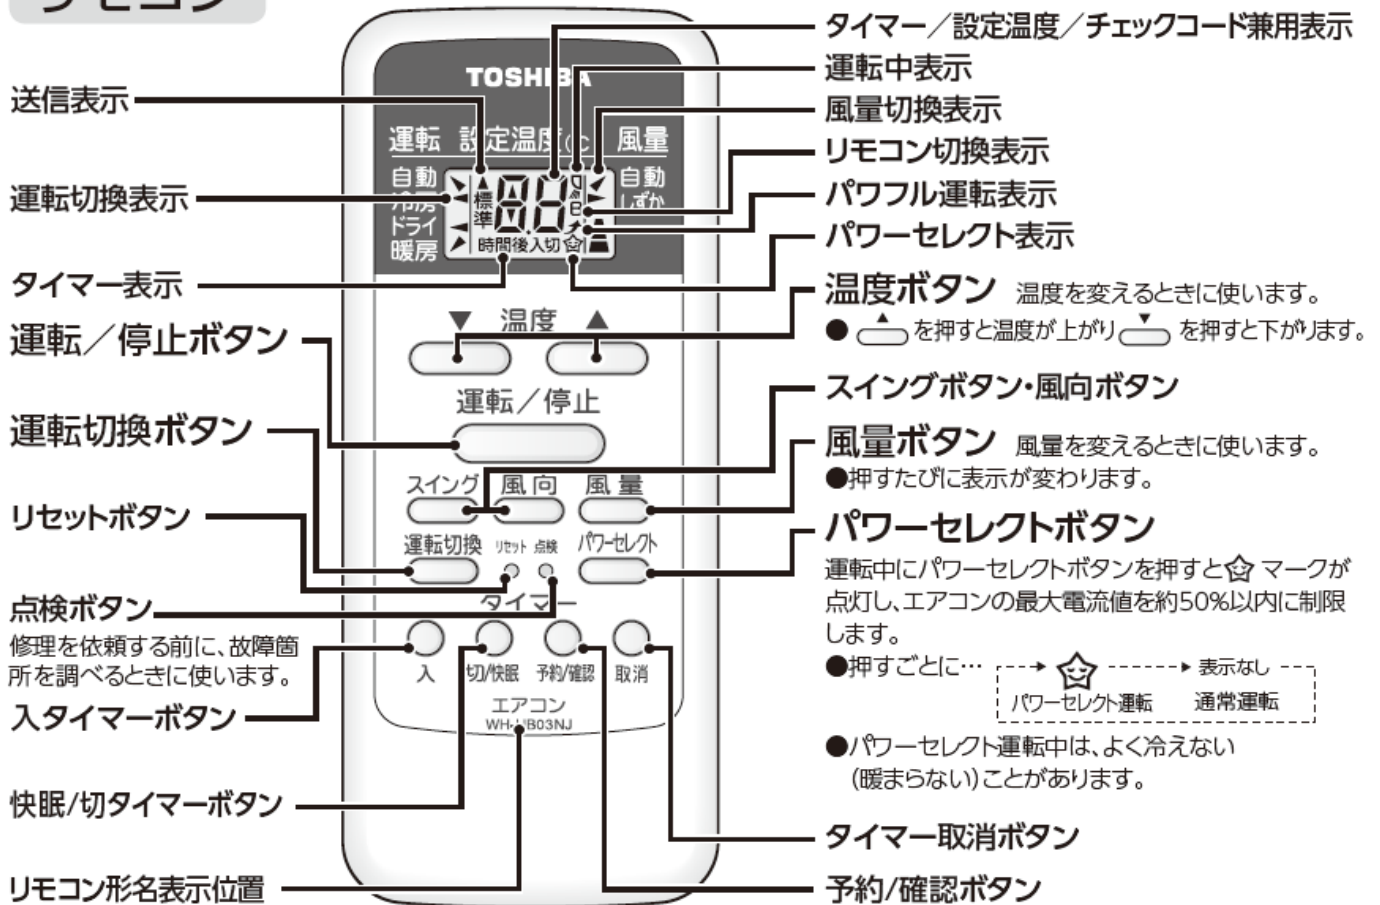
リモコン

送信表示

運転切換表示

タイマー表示

運転／停止ボタン

運転切換ボタン

リセットボタン

点検ボタン
修理を依頼する前に、故障箇所を調べるときに使います。

入タイマーボタン

快眠/切タイマーボタン

リモコン形名表示位置

TOSHIBA
運転 設定温度°C 風量
自動 冷房 ドライ 暖房
標準
88
自動 しずか
時間後入切
温度
運転／停止
スイング 風向 風量
運転切換 リセット 点検 パワーセレクト
タイマー
入 切/快眠 予約/確認 取消
エアコン
WH-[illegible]B03NJ

タイマー／設定温度／チェックコード兼用表示
運転中表示
風量切換表示
リモコン切換表示
パワフル運転表示
パワーセレクト表示

温度ボタン 温度を変えるときに使います。
● ▲ を押すと温度が上がり ▼ を押すと下がります。

スイングボタン・風向ボタン

風量ボタン 風量を変えるときに使います。
●押すたびに表示が変わります。

パワーセレクトボタン
運転中にパワーセレクトボタンを押すと マークが点灯し、エアコンの最大電流値を約50%以内に制限します。
●押すごとに… パワーセレクト運転 表示なし 通常運転
●パワーセレクト運転中は、よく冷えない（暖まらない）ことがあります。

タイマー取消ボタン

予約/確認ボタン